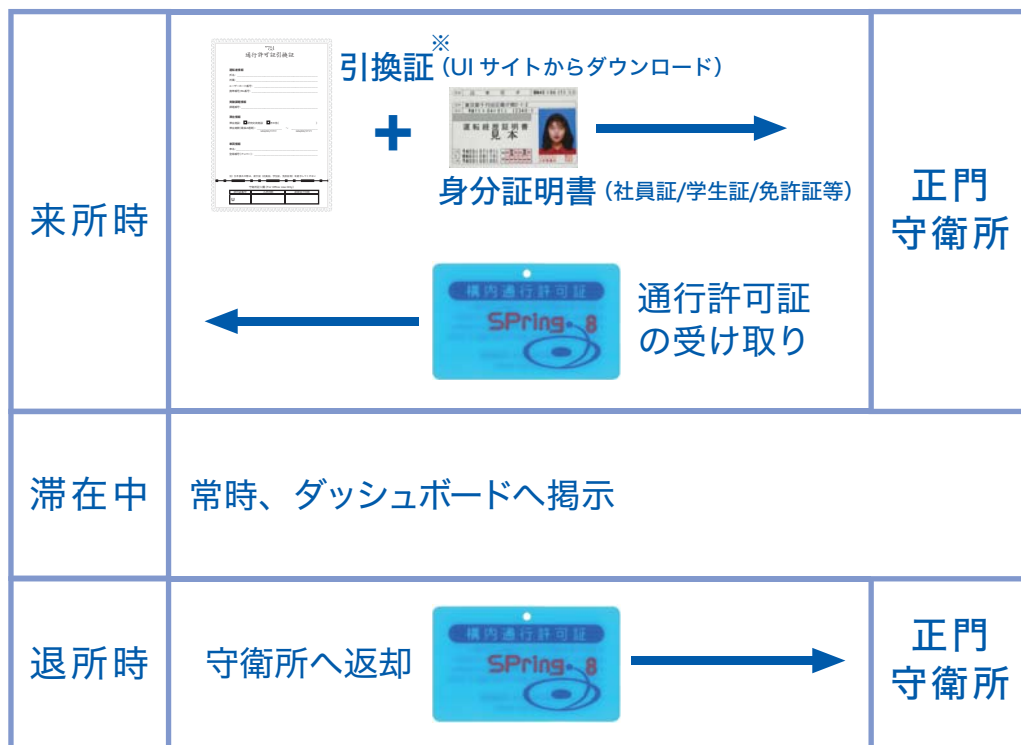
| 来所時 | 引換証※（UI サイトからダウンロード）<br>+<br>身分証明書（社員証/学生証/免許証等）<br>通行許可証の受け取り<br>構内通行許可証 SPring-8 | 正門守衛所 |
|---|---|---|
| 滞在中 | 常時、ダッシュボードへ掲示 | |
| 退所時 | 守衛所へ返却<br>構内通行許可証 SPring-8 | 正門守衛所 |